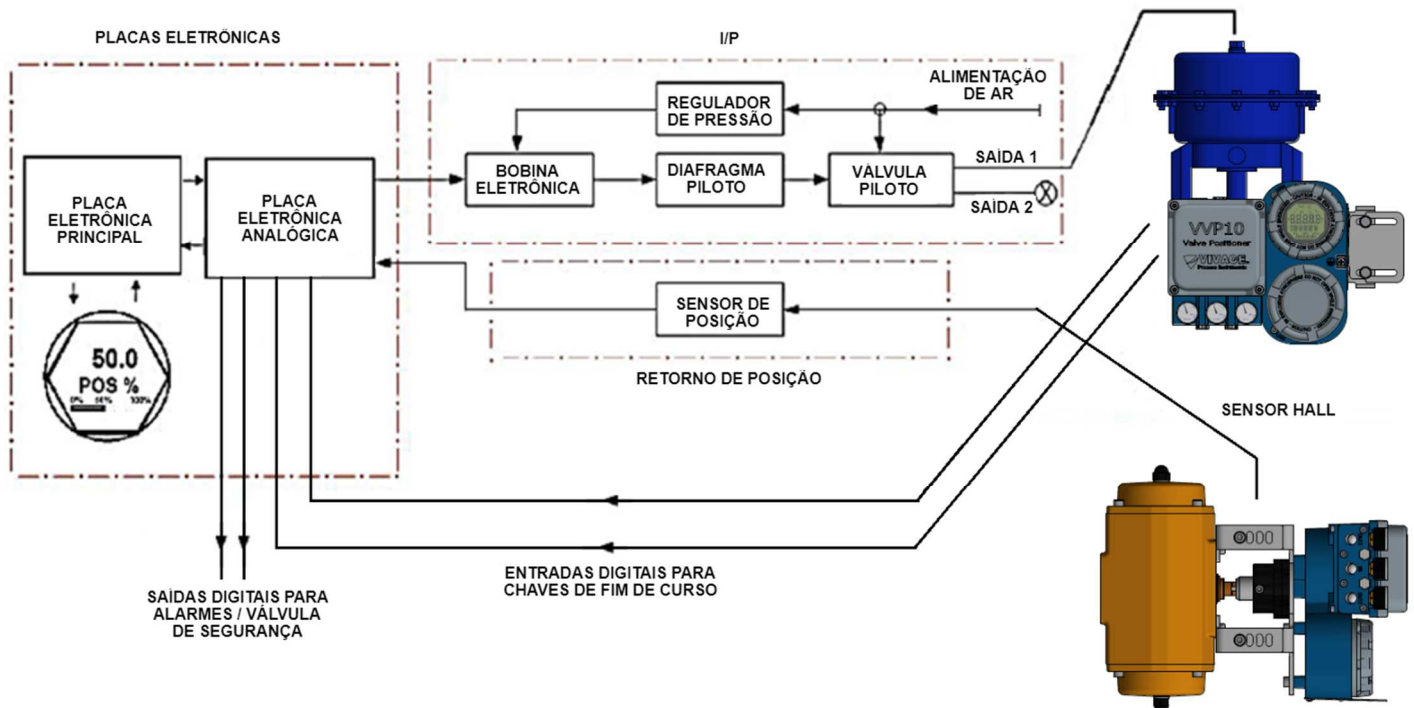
PLACAS ELETRÔNICAS

I/P

ALIMENTAÇÃO DE AR

REGULADOR DE PRESSÃO

BOBINA ELETRÔNICA

DIAFRAGMA PILOTO

VÁLVULA PILOTO

SAÍDA 1

SAÍDA 2

PLACA ELETRÔNICA PRINCIPAL

PLACA ELETRÔNICA ANALÓGICA

50.0
POS %
0% 50% 100%

SENSOR DE POSIÇÃO

RETORNO DE POSIÇÃO

VVP10
Valve Positioner
VIVACE
Process Instruments

SENSOR HALL

SAÍDAS DIGITAIS PARA ALARMES / VÁLVULA DE SEGURANÇA

ENTRADAS DIGITAIS PARA CHAVES DE FIM DE CURSO